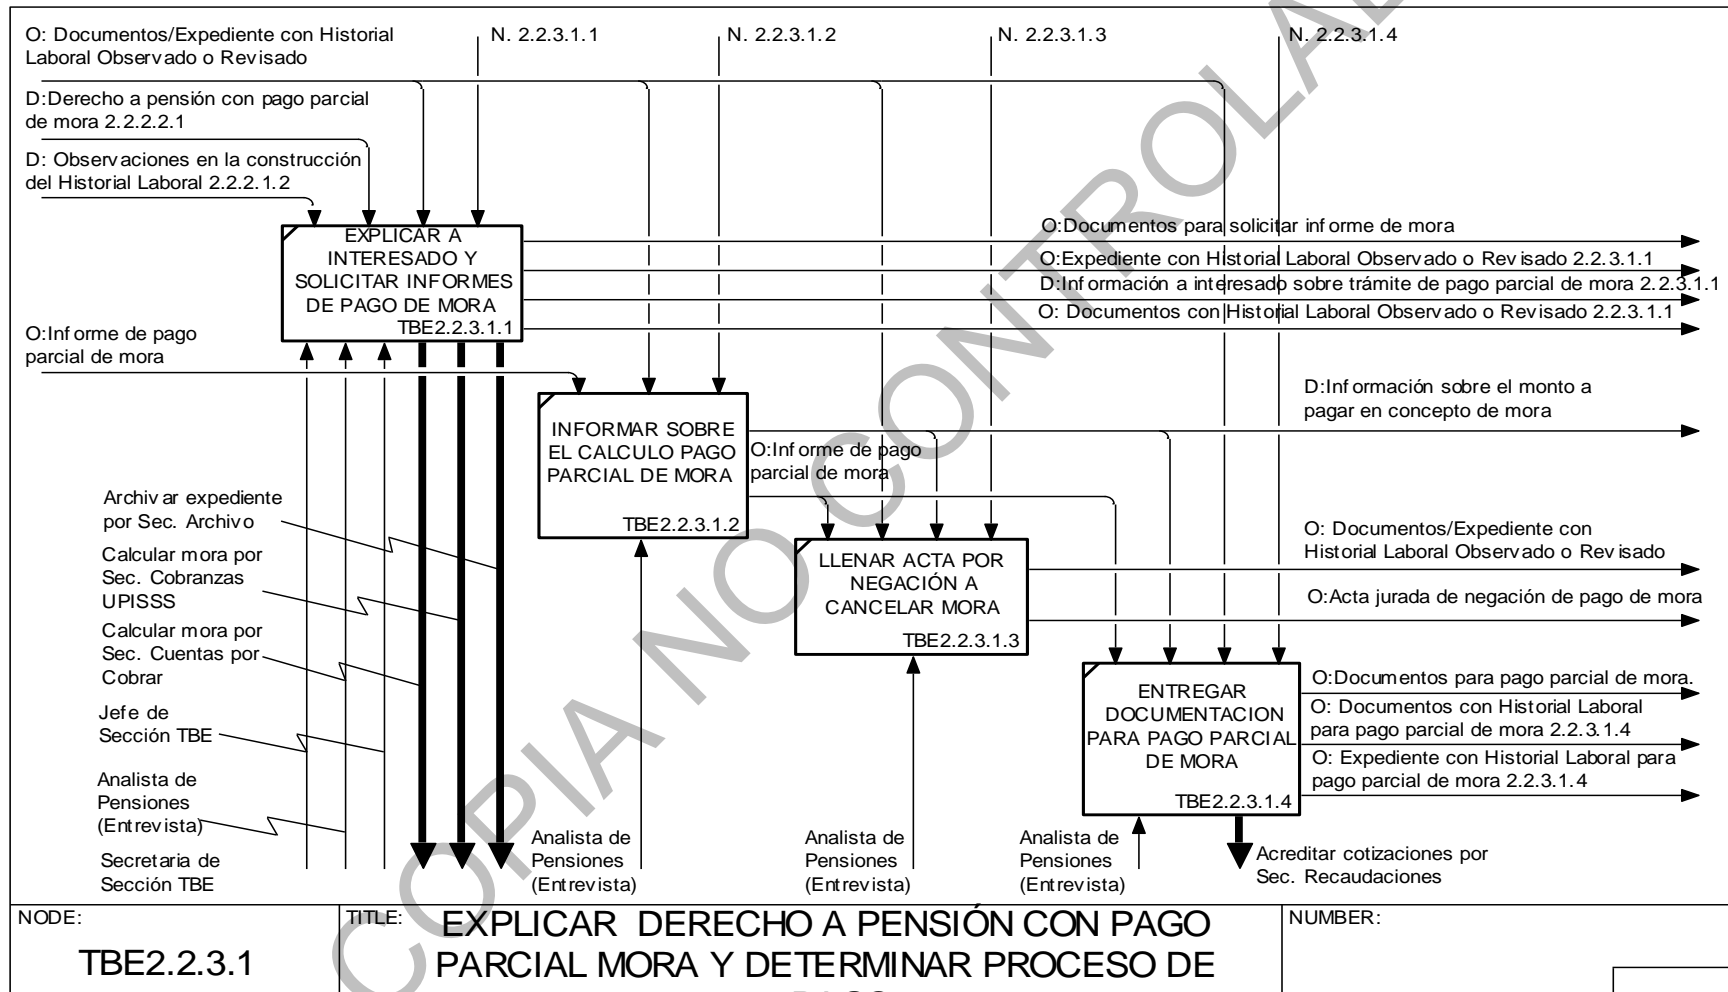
O: Documentos/Expediente con Historial Laboral Observado o Revisado

N. 2.2.3.1.1

N. 2.2.3.1.2

N. 2.2.3.1.3

N. 2.2.3.1.4

D:Derecho a pensión con pago parcial de mora 2.2.2.2.1

D: Observaciones en la construcción del Historial Laboral 2.2.2.1.2

EXPLICAR A INTERESADO Y SOLICITAR INFORMES DE PAGO DE MORA
TBE2.2.3.1.1

O:Documentos para solicitar informe de mora

O:Expediente con Historial Laboral Observado o Revisado 2.2.3.1.1

D:Información a interesado sobre trámite de pago parcial de mora 2.2.3.1.1

O: Documentos con Historial Laboral Observado o Revisado 2.2.3.1.1

O:Informe de pago parcial de mora

D:Información sobre el monto a pagar en concepto de mora

INFORMAR SOBRE EL CALCULO PAGO PARCIAL DE MORA
TBE2.2.3.1.2

O:Informe de pago parcial de mora

Archivar expediente por Sec. Archivo

Calcular mora por Sec. Cobranzas UPISSS

Calcular mora por Sec. Cuentas por Cobrar

Jefe de Sección TBE

Analista de Pensiones (Entrevista)

Secretaria de Sección TBE

LLENAR ACTA POR NEGACIÓN A CANCELAR MORA
TBE2.2.3.1.3

O: Documentos/Expediente con Historial Laboral Observado o Revisado

O:Acta jurada de negación de pago de mora

ENTREGAR DOCUMENTACION PARA PAGO PARCIAL DE MORA
TBE2.2.3.1.4

O:Documentos para pago parcial de mora.

O: Documentos con Historial Laboral para pago parcial de mora 2.2.3.1.4

O: Expediente con Historial Laboral para pago parcial de mora 2.2.3.1.4

Analista de Pensiones (Entrevista)

Analista de Pensiones (Entrevista)

Analista de Pensiones (Entrevista)

Acreditar cotizaciones por Sec. Recaudaciones

NODE:
TBE2.2.3.1

TITLE:
EXPLICAR DERECHO A PENSIÓN CON PAGO PARCIAL MORA Y DETERMINAR PROCESO DE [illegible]

NUMBER:

COPIA NO CONTROLADA